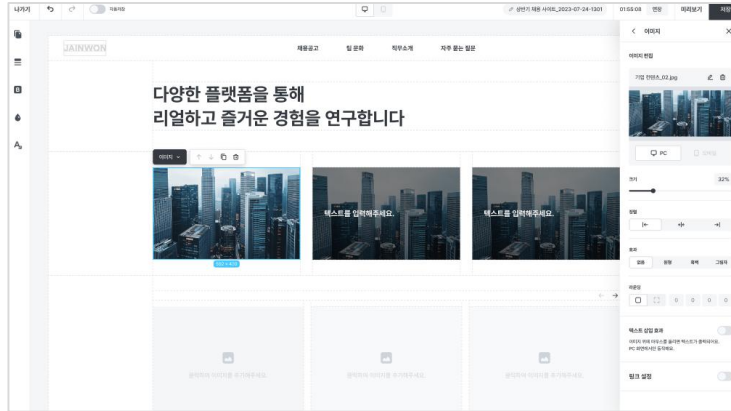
나가기

상반기 채용 사이트_2023-07-24-1301 01:55:08 연장 미리보기 저장

JAINWON

채용공고 팀 문화 직무소개 자주 묻는 질문

다양한 플랫폼을 통해
리얼하고 즐거운 경험을 연구합니다

이미지

텍스트를 입력해주세요.

텍스트를 입력해주세요.

< 이미지 ×

이미지 편집

기업 컨텐츠_02.jpg

PC

크기 32%

정렬

효과

없음

테두리

텍스트 삽입 효과

링크 설정